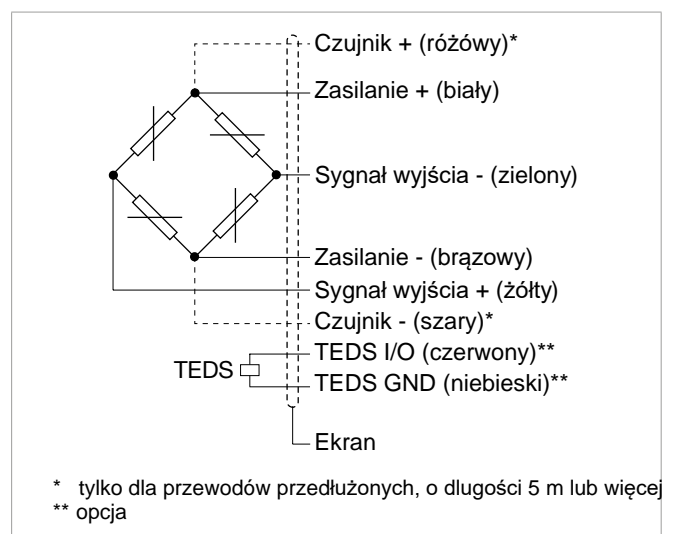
Czujnik + (różowy)*
Zasilanie + (biały)
Sygnał wyjścia - (zielony)
Zasilanie - (brązowy)
Sygnał wyjścia + (żółty)
Czujnik - (szary)*
TEDS
TEDS I/O (czerwony)**
TEDS GND (niebieski)**
Ekran

* tylko dla przewodów przedłużonych, o dlugości 5 m lub więcej
** opcja